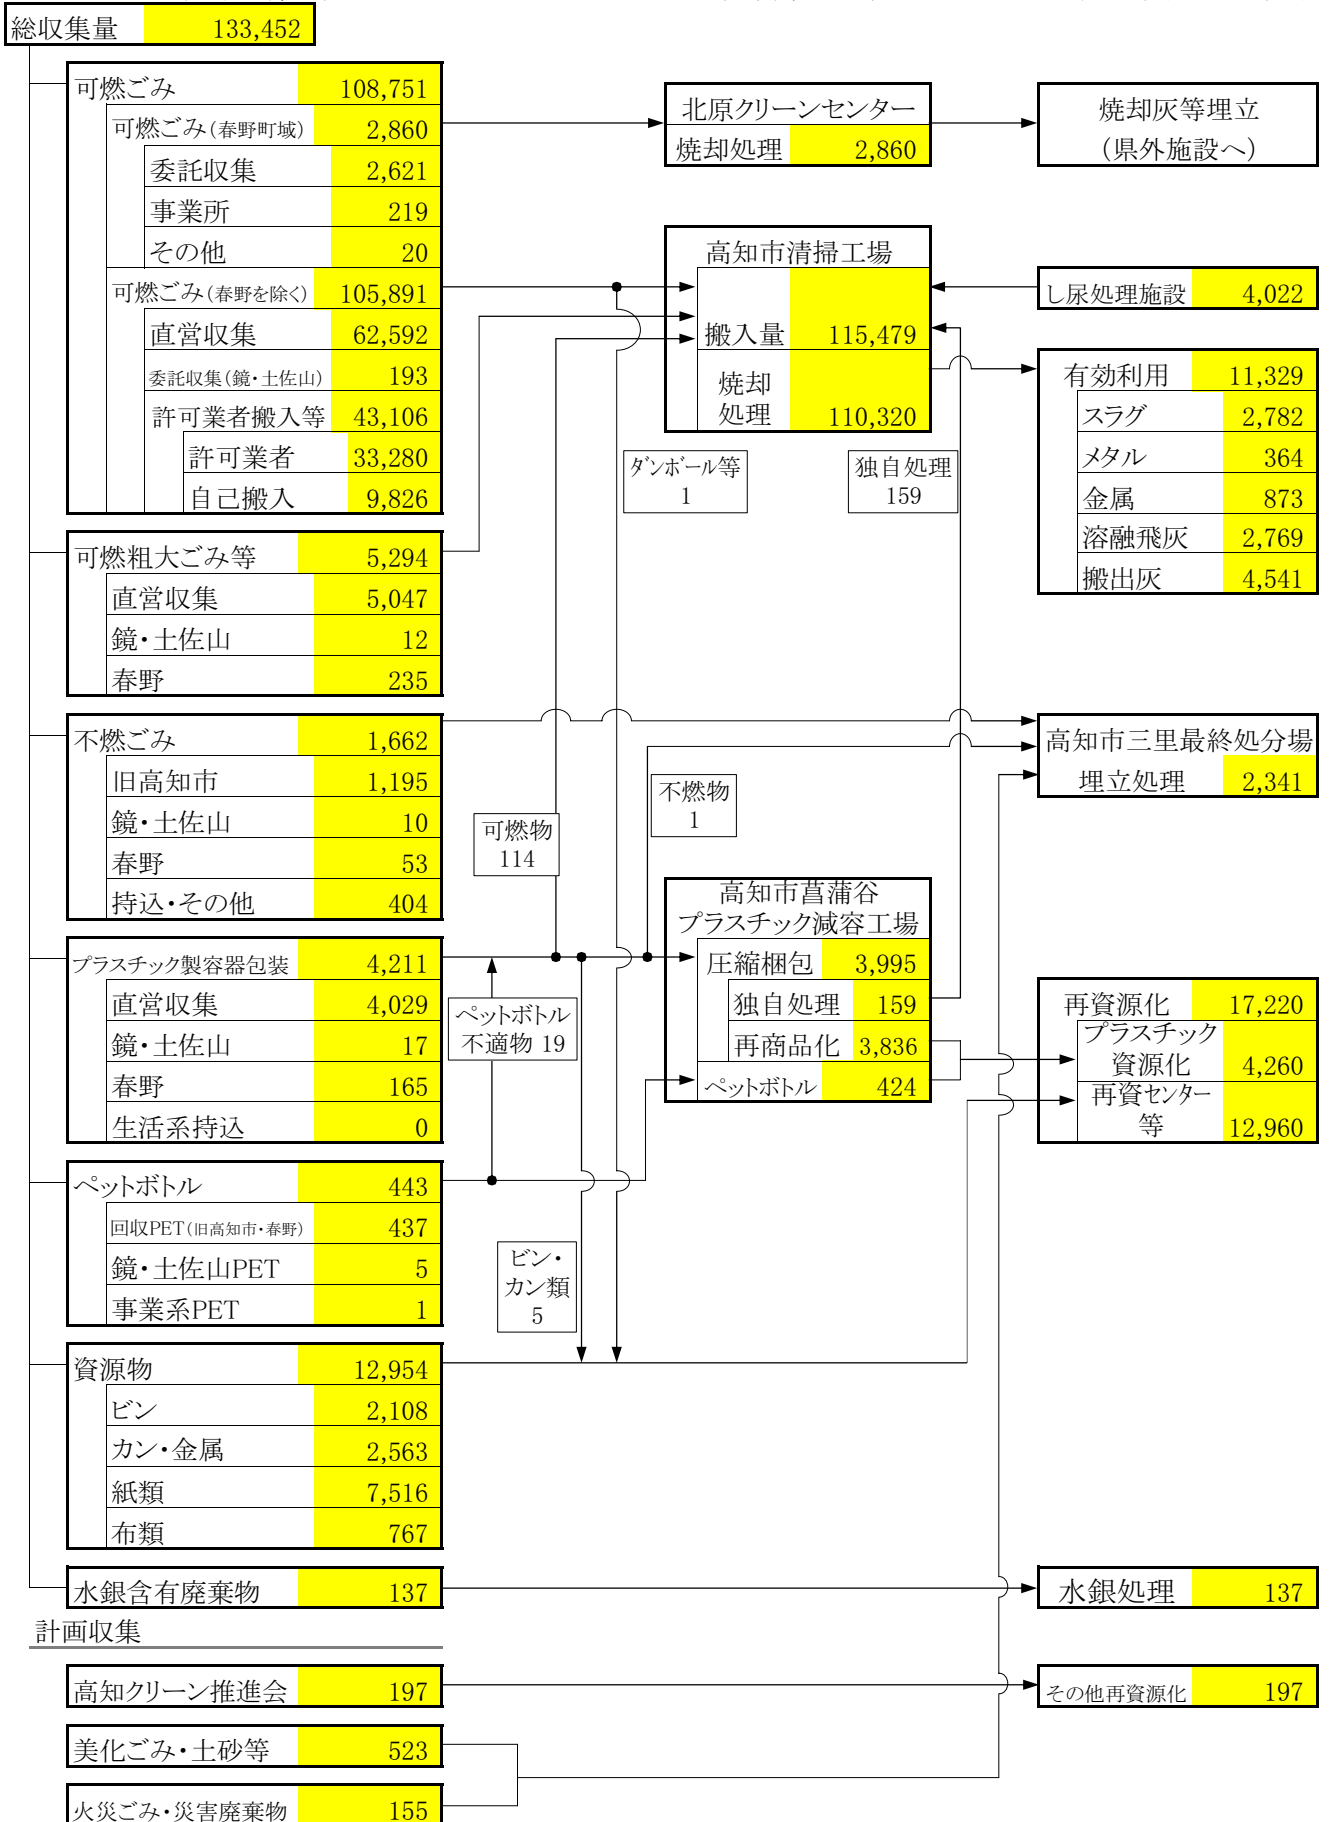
総収集量 133,452

| 可燃ごみ | 108,751 |
|---|---|
| 可燃ごみ(春野町域) | 2,860 |
| 委託収集 | 2,621 |
| 事業所 | 219 |
| その他 | 20 |
| 可燃ごみ(春野を除く) | 105,891 |
| 直営収集 | 62,592 |
| 委託収集(鏡・土佐山) | 193 |
| 許可業者搬入等 | 43,106 |
| 許可業者 | 33,280 |
| 自己搬入 | 9,826 |

| 可燃粗大ごみ等 | 5,294 |
|---|---|
| 直営収集 | 5,047 |
| 鏡・土佐山 | 12 |
| 春野 | 235 |

| 不燃ごみ | 1,662 |
|---|---|
| 旧高知市 | 1,195 |
| 鏡・土佐山 | 10 |
| 春野 | 53 |
| 持込・その他 | 404 |

| プラスチック製容器包装 | 4,211 |
|---|---|
| 直営収集 | 4,029 |
| 鏡・土佐山 | 17 |
| 春野 | 165 |
| 生活系持込 | 0 |

| ペットボトル | 443 |
|---|---|
| 回収PET(旧高知市・春野) | 437 |
| 鏡・土佐山PET | 5 |
| 事業系PET | 1 |

| 資源物 | 12,954 |
|---|---|
| ビン | 2,108 |
| カン・金属 | 2,563 |
| 紙類 | 7,516 |
| 布類 | 767 |

水銀含有廃棄物 137

計画収集

高知クリーン推進会 197

美化ごみ・土砂等 523

火災ごみ・災害廃棄物 155

北原クリーンセンター
焼却処理 2,860

焼却灰等埋立
(県外施設へ)

高知市清掃工場
搬入量 115,479
焼却処理 110,320

し尿処理施設 4,022

| 有効利用 | 11,329 |
|---|---|
| スラグ | 2,782 |
| メタル | 364 |
| 金属 | 873 |
| 溶融飛灰 | 2,769 |
| 搬出灰 | 4,541 |

ダンボール等 1

独自処理 159

高知市三里最終処分場
埋立処理 2,341

不燃物 1

可燃物 114

高知市菖蒲谷
プラスチック減容工場

| 圧縮梱包 | 3,995 |
|---|---|
| 独自処理 | 159 |
| 再商品化 | 3,836 |
| ペットボトル | 424 |

ペットボトル不適物 19

| 再資源化 | 17,220 |
|---|---|
| プラスチック資源化 | 4,260 |
| 再資センター等 | 12,960 |

ビン・カン類 5

水銀処理 137

その他再資源化 197